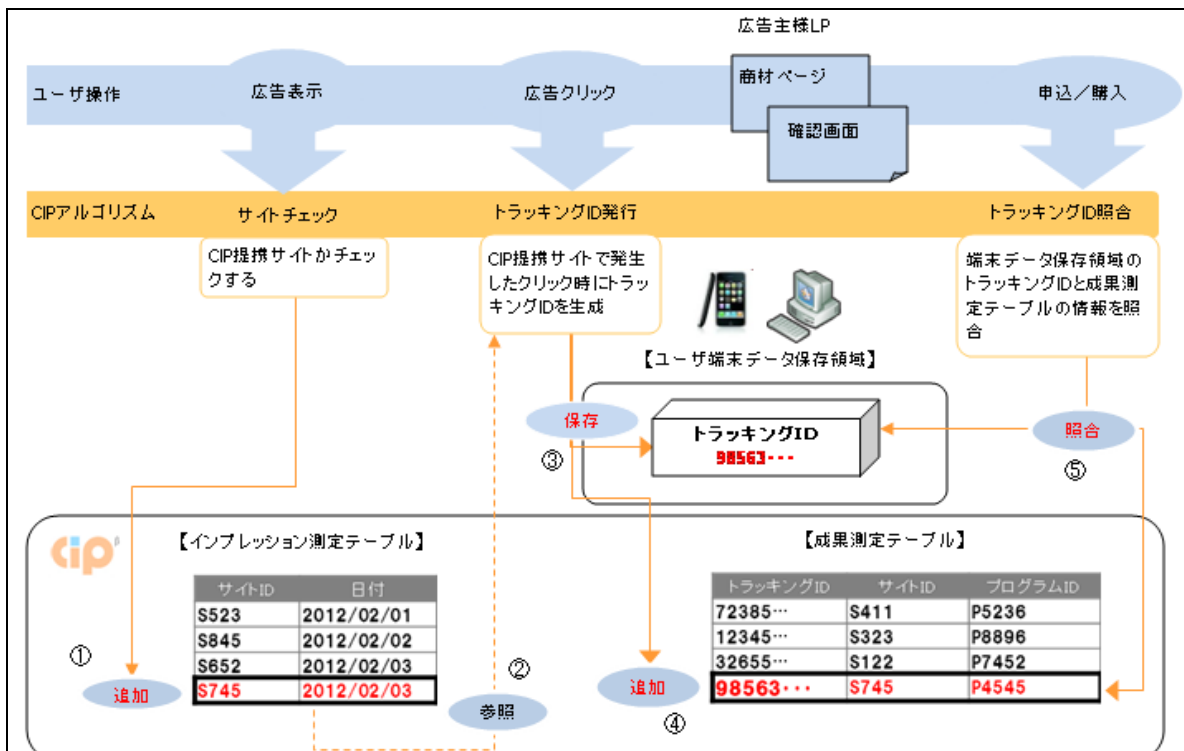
広告主様LP

ユーザ操作

広告表示

広告クリック

商材ページ

確認画面

申込／購入

CIPアルゴリズム

サイトチェック

トラッキングID発行

トラッキングID照合

CIP提携サイトかチェックする

CIP提携サイトで発生したクリック時にトラッキングIDを生成

端末データ保存領域のトラッキングIDと成果測定テーブルの情報を照合

【ユーザ端末データ保存領域】

保存

③

トラッキングID
98563・・・

照合

⑤

cip

【インプレッション測定テーブル】

| サイトID | 日付 |
|---|---|
| S523 | 2012/02/01 |
| S845 | 2012/02/02 |
| S652 | 2012/02/03 |
| S745 | 2012/02/03 |

①

追加

②

参照

【成果測定テーブル】

| トラッキングID | サイトID | プログラムID |
|---|---|---|
| 72385… | S411 | P5236 |
| 12345… | S323 | P8896 |
| 32655… | S122 | P7452 |
| 98563・・・ | S745 | P4545 |

追加

④